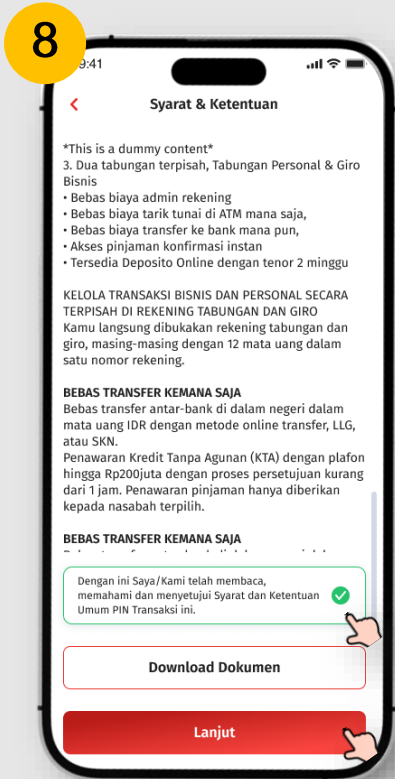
8

9:41

Syarat & Ketentuan

*This is a dummy content*
3. Dua tabungan terpisah, Tabungan Personal & Giro Bisnis
• Bebas biaya admin rekening
• Bebas biaya tarik tunai di ATM mana saja,
• Bebas biaya transfer ke bank mana pun,
• Akses pinjaman konfirmasi instan
• Tersedia Deposito Online dengan tenor 2 minggu

KELOLA TRANSAKSI BISNIS DAN PERSONAL SECARA TERPISAH DI REKENING TABUNGAN DAN GIRO
Kamu langsung dibukakan rekening tabungan dan giro, masing-masing dengan 12 mata uang dalam satu nomor rekening.

BEBAS TRANSFER KEMANA SAJA
Bebas transfer antar-bank di dalam negeri dalam mata uang IDR dengan metode online transfer, LLG, atau SKN.
Penawaran Kredit Tanpa Agunan (KTA) dengan plafon hingga Rp200juta dengan proses persetujuan kurang dari 1 jam. Penawaran pinjaman hanya diberikan kepada nasabah terpilih.

BEBAS TRANSFER KEMANA SAJA
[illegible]

Dengan ini Saya/Kami telah membaca, memahami dan menyetujui Syarat dan Ketentuan Umum PIN Transaksi ini.

Download Dokumen

Lanjut